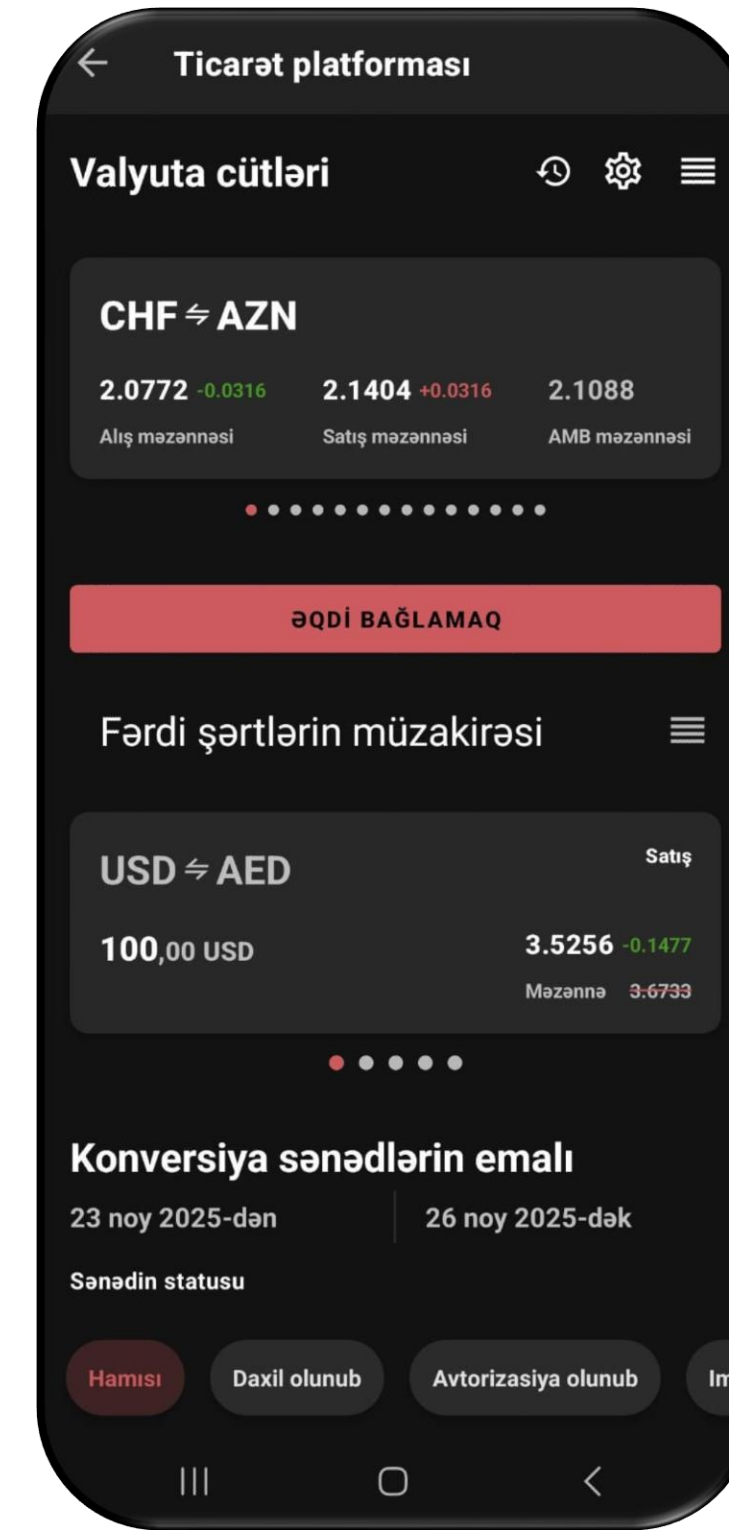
Ticarət platforması

Valyuta cütləri

CHF ⇋ AZN

2.0772 -0.0316
Alış məzənnəsi

2.1404 +0.0316
Satış məzənnəsi

2.1088
AMB məzənnəsi

ƏQDİ BAĞLAMAQ

Fərdi şərtlərin müzakirəsi

USD ⇋ AED

Satış

100,00 USD

3.5256 -0.1477
Məzənnə 3.6733

Konversiya sənədlərin emalı

23 noy 2025-dən

26 noy 2025-dək

Sənədin statusu

Hamısı

Daxil olunub

Avtorizasiya olunub

Im